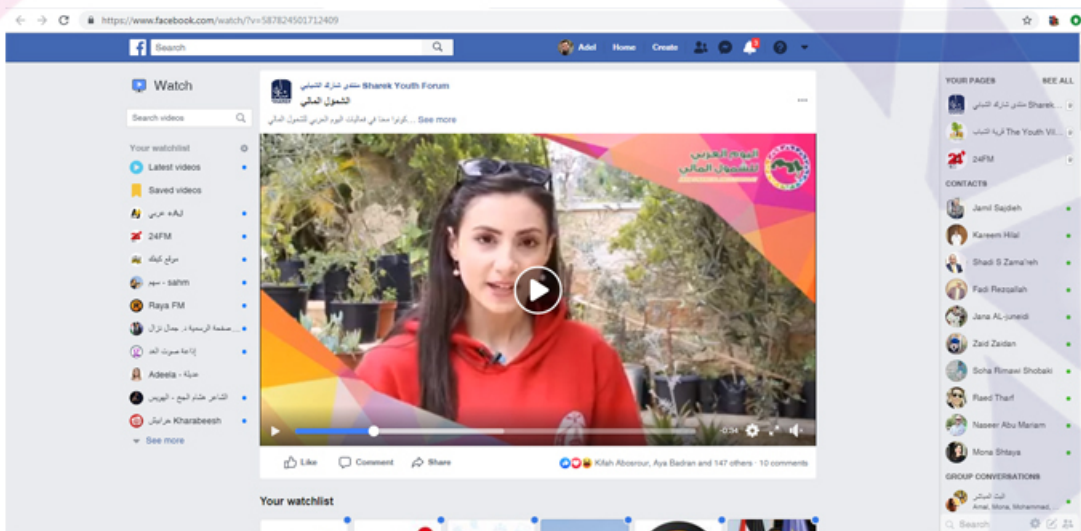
https://www.facebook.com/watch/?v=587824501712409

Search
Adel Home Create

Watch
Search videos
Your watchlist
Latest videos
Saved videos
ليه عربي
24FM
موقع كيلك
سهم - sahm
Raya FM
صفحة الرسمية د. عدل نزال
إذاعة صوت الغد
Adeela - عديلة
الشاعر هشام العج - اليويس
Kharabeesh خرابيش
See more

منتدى شارك الشبابي Sharek Youth Forum
الشمول المالي
...كونوا معنا في فعاليات اليوم العربي للشمول المالي See more

اليوم العربي للشمول المالي

-0:34

Like Comment Share
Kifah Abosrour, Aya Badran and 147 others · 10 comments

Your watchlist

YOUR PAGES SEE ALL
منتدى شارك الشبابي Sharek...
قرية الشباب The Youth Vil...
24FM
CONTACTS
Jamil Sajdieh
Kareem Hilal
Shadi S Zama'reh
Fadi Rezqallah
Jana AL-juneidi
Zaid Zaidan
Soha Rimawi Shobaki
Raed Tharf
Naseer Abu Mariam
Mona Shtaya
GROUP CONVERSATIONS
البيت المبارك
Amal, Mona, Mohammed, ...
Search